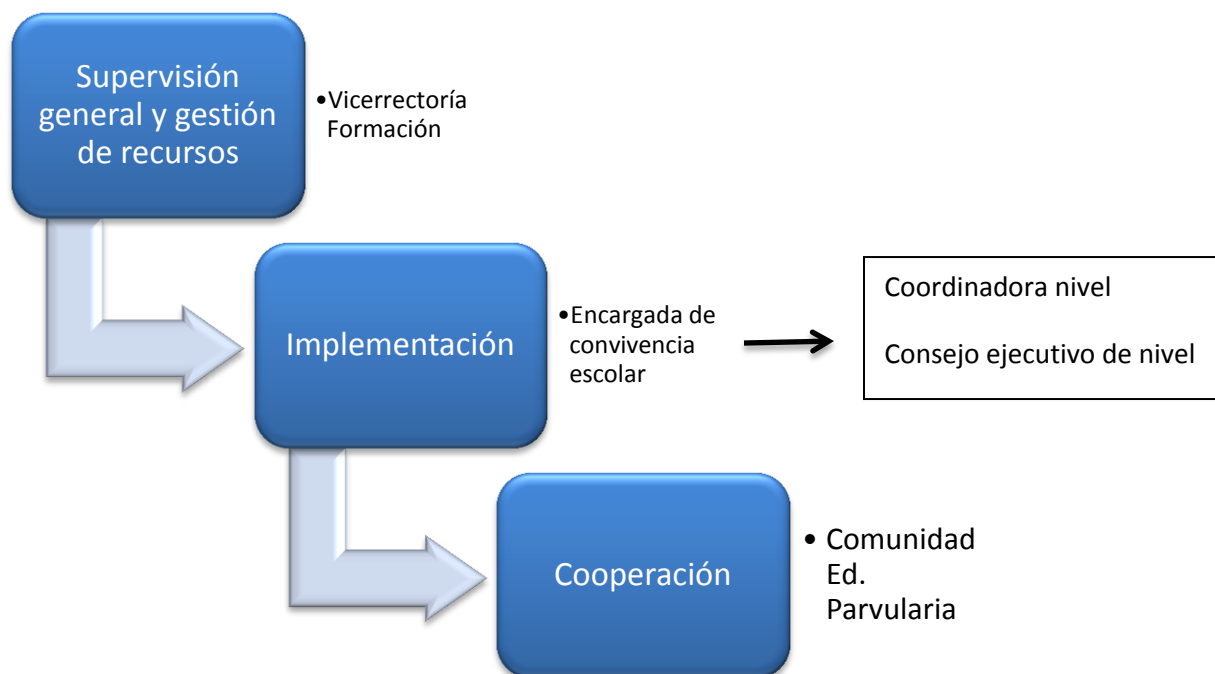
Supervisión general y gestión de recursos

•Vicerrectoría Formación

Implementación

•Encargada de convivencia escolar

Coordinadora nivel

Consejo ejecutivo de nivel

Cooperación

• Comunidad Ed. Parvularia